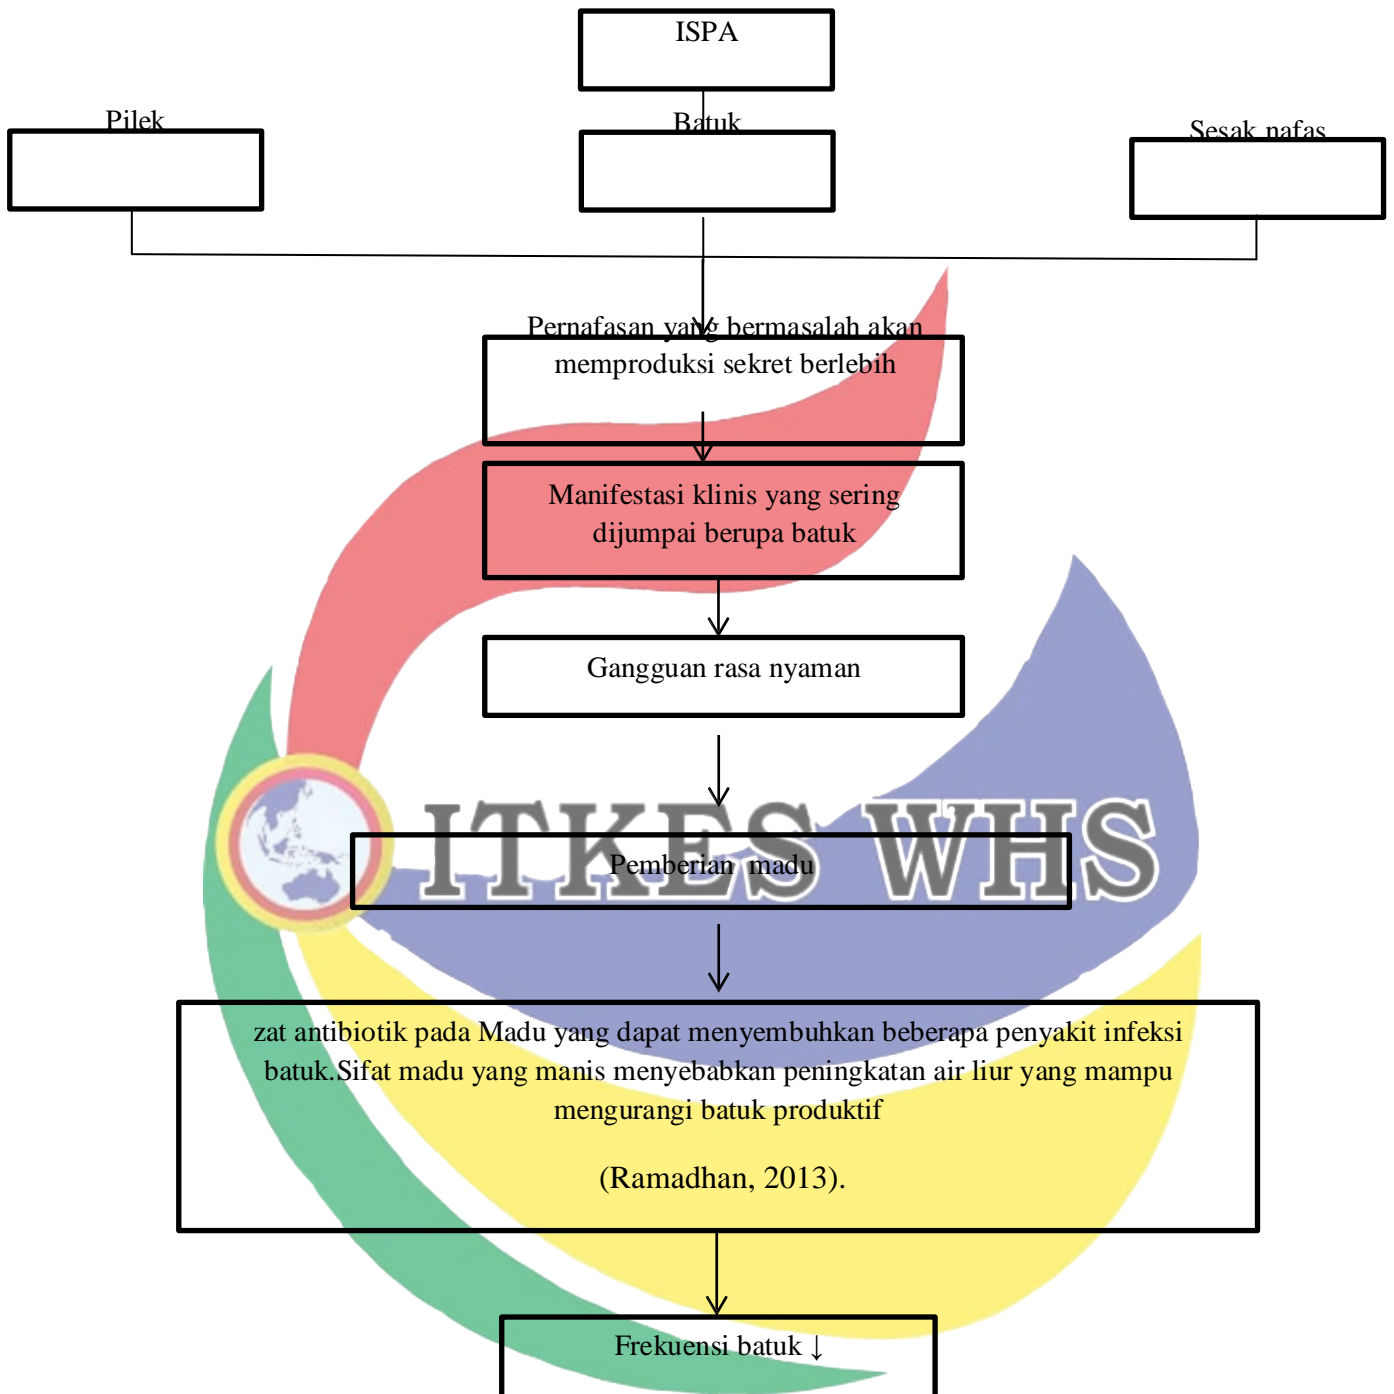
ISPA

Pilek

Batuk

Sesak nafas

Pernafasan yang bermasalah akan memproduksi sekret berlebih

Manifestasi klinis yang sering dijumpai berupa batuk

Gangguan rasa nyaman

ITKES WHS

Pemberian madu

zat antibiotik pada Madu yang dapat menyembuhkan beberapa penyakit infeksi batuk.Sifat madu yang manis menyebabkan peningkatan air liur yang mampu mengurangi batuk produktif

(Ramadhan, 2013).

Frekuensi batuk ↓